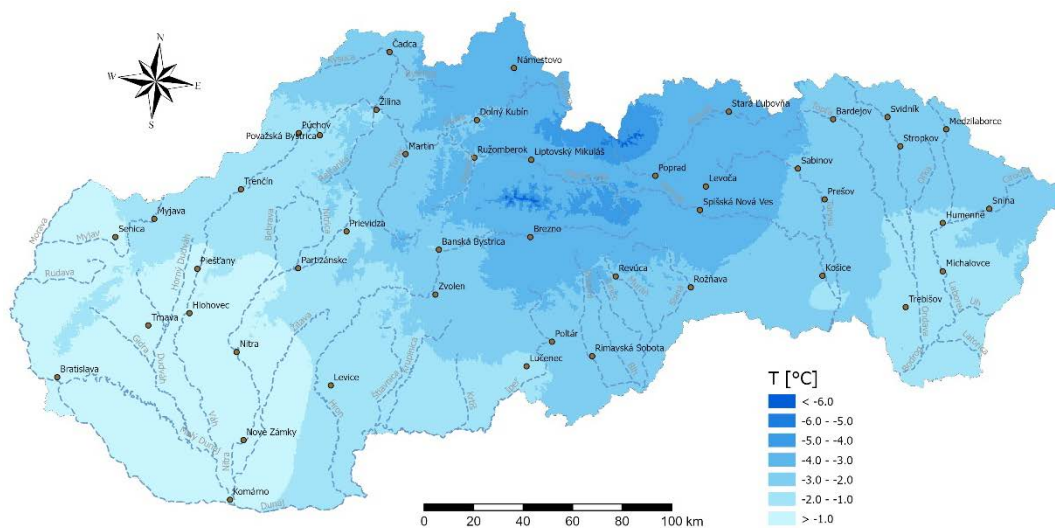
N
W
E
S

Čadca
Námestovo
Žilina
Púchov
Považská Bystrica
Dolný Kubín
Stará Ľubovňa
Bardejov
Svidník
Medzilaborce
Stropkov
Ružomberok
Liptovský Mikuláš
Martin
Poprad
Levoča
Sabinov
Prešov
Spišská Nová Ves
Trenčín
Snina
Humenné
Myjava
Senica
Prievidza
Banská Bystrica
Brezno
Piešťany
Partizánske
Revúca
Rožňava
Košice
Michalovce
Hlohovec
Trnava
Zvolen
Trebišov
Poltár
Rimavská Sobota
Lučenec
Nitra
Bratislava
Levice
Nové Zámky
Komárno

T [°C]
< -6.0
-6.0 - -5.0
-5.0 - -4.0
-4.0 - -3.0
-3.0 - -2.0
-2.0 - -1.0
> -1.0

0 20 40 60 80 100 km